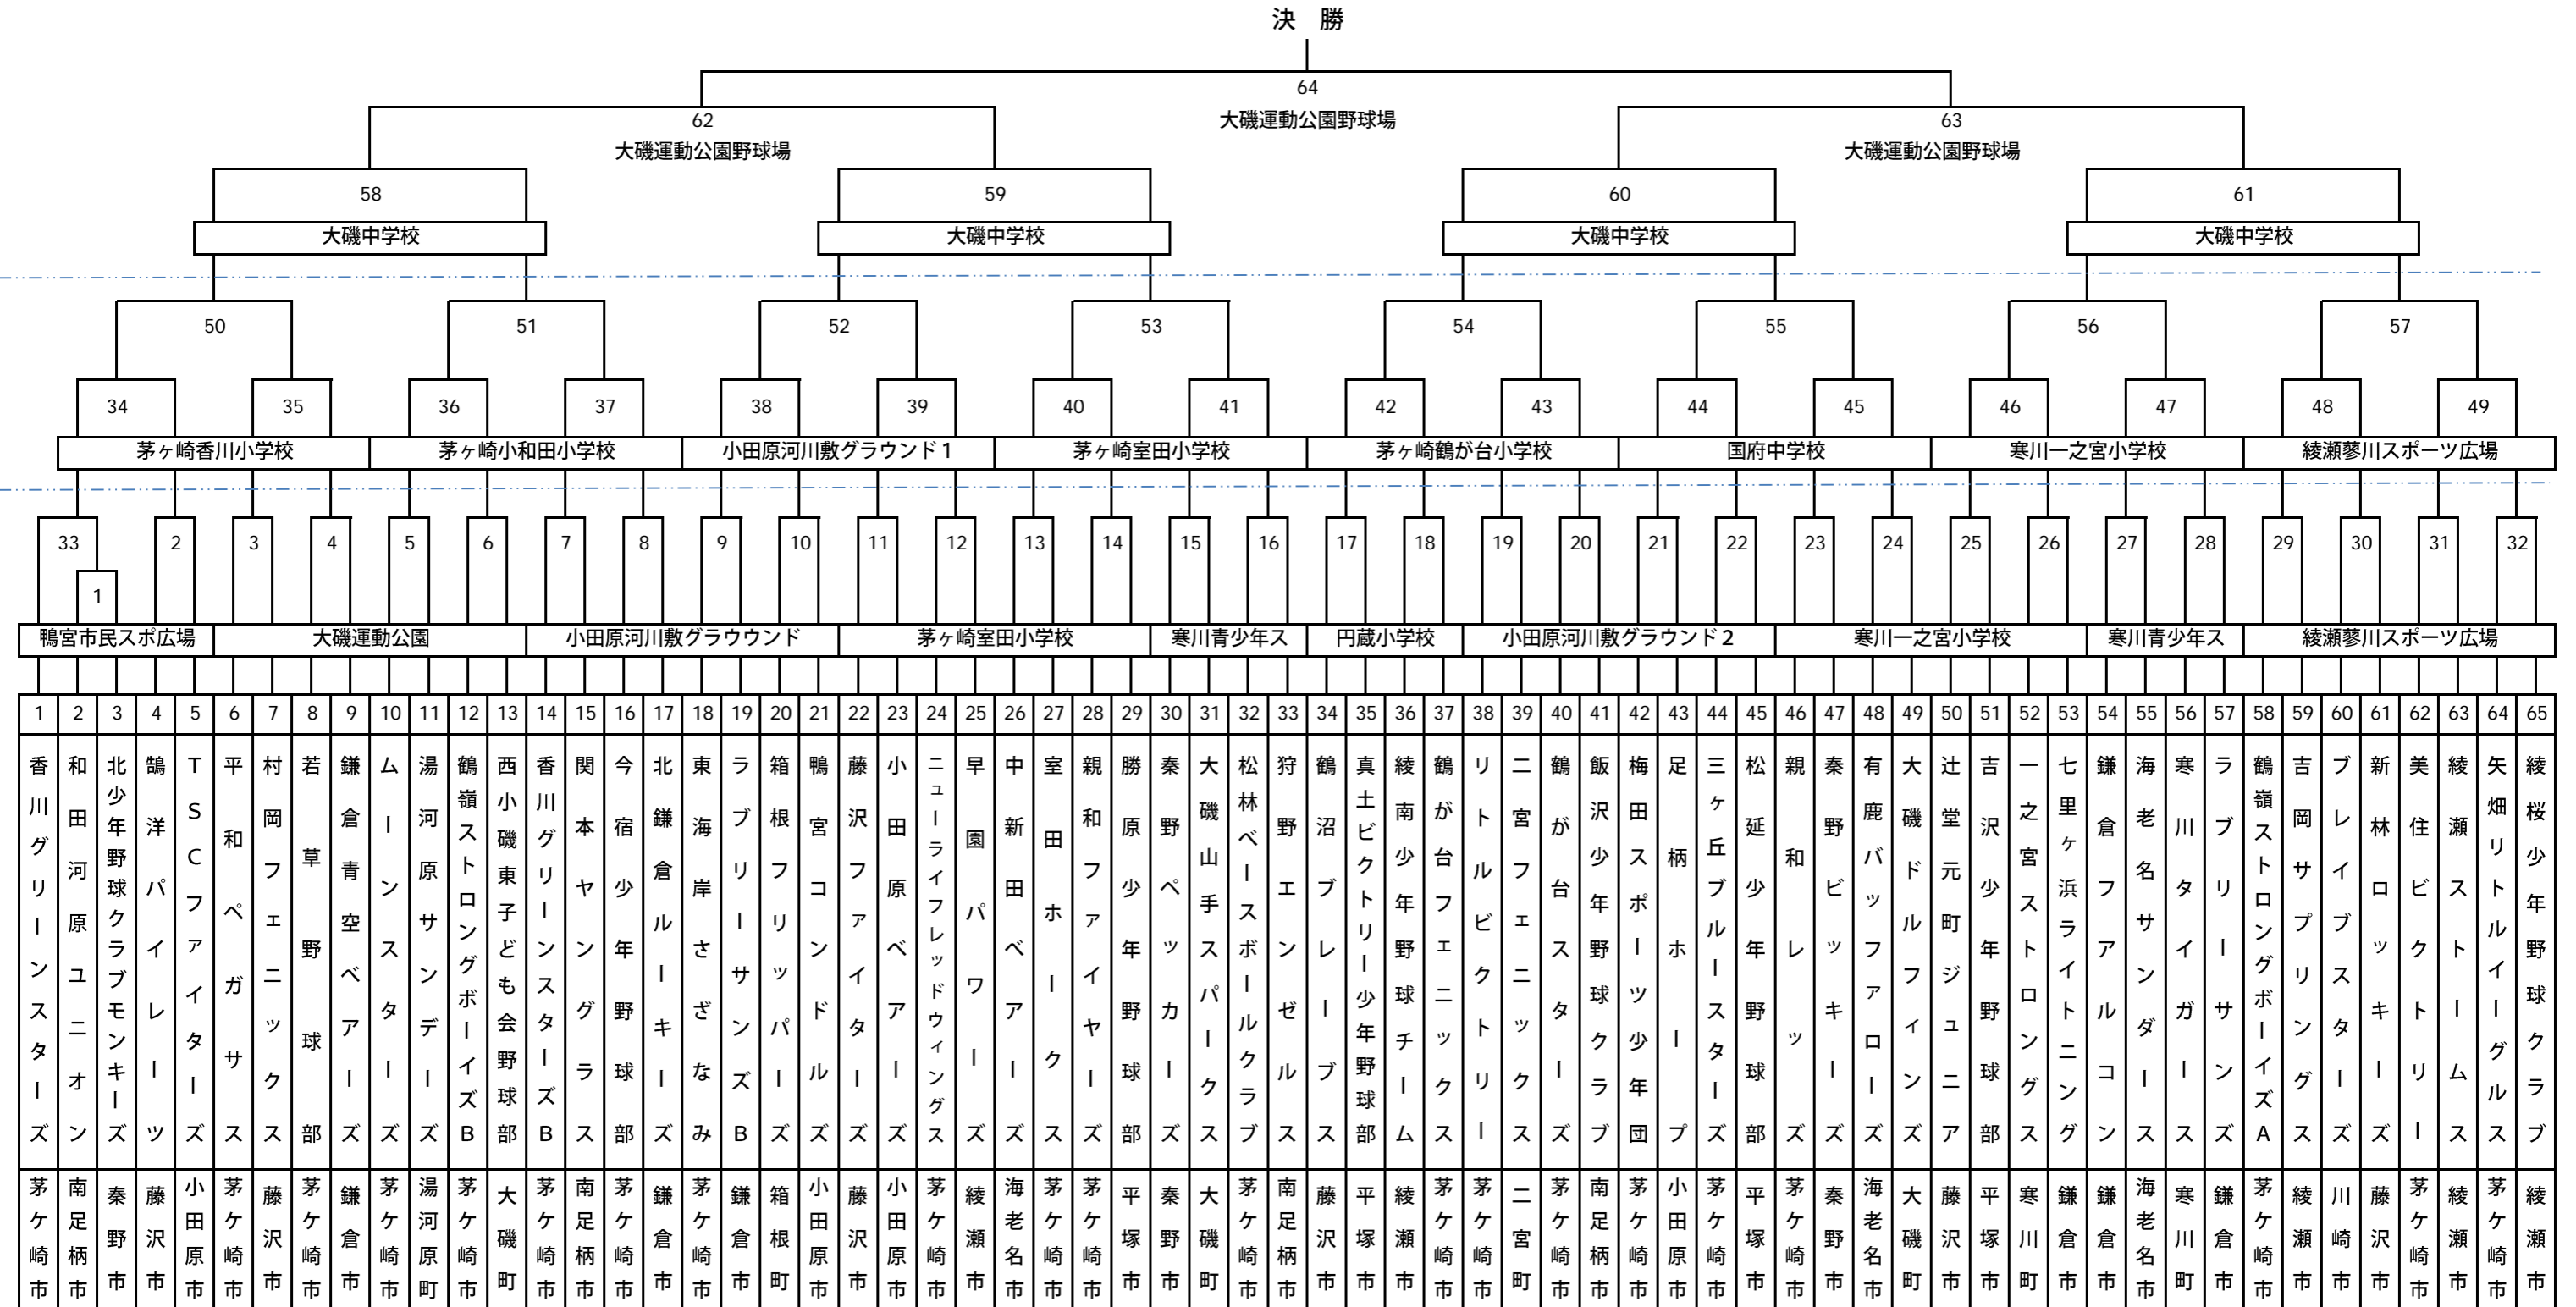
決 勝

64
大磯運動公園野球場

62
大磯運動公園野球場

63
大磯運動公園野球場

58
大磯中学校

59
大磯中学校

60
大磯中学校

61
大磯中学校

50 51 52 53 54 55 56 57

34 35 36 37 38 39 40 41 42 43 44 45 46 47 48 49

茅ヶ崎香川小学校
茅ヶ崎小和田小学校
小田原河川敷グラウンド１
茅ヶ崎室田小学校
茅ヶ崎鶴が台小学校
国府中学校
寒川一之宮小学校
綾瀬蓼川スポーツ広場

33 1 2 3 4 5 6 7 8 9 10 11 12 13 14 15 16 17 18 19 20 21 22 23 24 25 26 27 28 29 30 31 32

鴨宮市民スポ広場
大磯運動公園
小田原河川敷グラウンド
茅ヶ崎室田小学校
寒川青少年ス
円蔵小学校
小田原河川敷グラウンド２
寒川一之宮小学校
寒川青少年ス
綾瀬蓼川スポーツ広場

| 1 | 2 | 3 | 4 | 5 | 6 | 7 | 8 | 9 | 10 | 11 | 12 | 13 | 14 | 15 | 16 | 17 | 18 | 19 | 20 | 21 | 22 | 23 | 24 | 25 | 26 | 27 | 28 | 29 | 30 | 31 | 32 | 33 | 34 | 35 | 36 | 37 | 38 | 39 | 40 | 41 | 42 | 43 | 44 | 45 | 46 | 47 | 48 | 49 | 50 | 51 | 52 | 53 | 54 | 55 | 56 | 57 | 58 | 59 | 60 | 61 | 62 | 63 | 64 | 65 |
|---|---|---|---|---|---|---|---|---|---|---|---|---|---|---|---|---|---|---|---|---|---|---|---|---|---|---|---|---|---|---|---|---|---|---|---|---|---|---|---|---|---|---|---|---|---|---|---|---|---|---|---|---|---|---|---|---|---|---|---|---|---|---|---|---|
| 香川グリーンスターズ | 和田河原ユニオン | 北少年野球クラブモンキーズ | 鵠洋パイレーツ | TSCファイターズ | 平和ペガサス | 村岡フェニックス | 若草野球部 | 鎌倉青空ベアーズ | ムーンスターズ | 湯河原サンデーズ | 鶴嶺ストロングボーイズB | 西小磯東子ども会野球部 | 香川グリーンスターズB | 関本ヤングラス | 今宿少年野球部 | 北鎌倉ルーキーズ | 東海岸さざなみ | ラブリーサンズB | 箱根フリッパーズ | 鴨宮コンドルズ | 藤沢ファイターズ | 小田原ベアーズ | ニューライフレッドウィングス | 早園パワーズ | 中新田ベアーズ | 室田ホークス | 親和ファイヤーズ | 勝原少年野球部 | 秦野ペッカーズ | 大磯山手スパークス | 松林ベースボールクラブ | 狩野エンゼルス | 鶴沼ブレーブス | 真土ビクトリー少年野球部 | 綾南少年野球チーム | 鶴が台フェニックス | リトルビクトリー | 二宮フェニックス | 鶴が台スターズ | 飯沢少年野球クラブ | 梅田スポーツ少年団 | 足柄ホープ | 三ヶ丘ブルースターズ | 松延少年野球部 | 親和レッズ | 秦野ビッキーズ | 有鹿バッファローズ | 大磯ドルフィンズ | 辻堂元町ジュニア | 吉沢少年野球部 | 一之宮ストロングス | 七里ヶ浜ライトニング | 鎌倉ファルコン | 海老名サンダース | 寒川タイガース | ラブリーサンズ | 鶴嶺ストロングボーイズA | 吉岡サプリングス | ブレイブスターズ | 新林ロッキーズ | 美住ビクトリー | 綾瀬ストームス | 矢畑リトルイーグルス | 綾桜少年野球クラブ |
| 茅ヶ崎市 | 南足柄市 | 秦野市 | 藤沢市 | 小田原市 | 茅ヶ崎市 | 藤沢市 | 茅ヶ崎市 | 鎌倉市 | 茅ヶ崎市 | 湯河原町 | 茅ヶ崎市 | 大磯町 | 茅ヶ崎市 | 南足柄市 | 茅ヶ崎市 | 鎌倉市 | 茅ヶ崎市 | 鎌倉市 | 箱根町 | 小田原市 | 藤沢市 | 小田原市 | 茅ヶ崎市 | 綾瀬市 | 海老名市 | 茅ヶ崎市 | 茅ヶ崎市 | 平塚市 | 秦野市 | 大磯町 | 茅ヶ崎市 | 南足柄市 | 藤沢市 | 平塚市 | 綾瀬市 | 茅ヶ崎市 | 茅ヶ崎市 | 二宮町 | 茅ヶ崎市 | 南足柄市 | 茅ヶ崎市 | 小田原市 | 茅ヶ崎市 | 平塚市 | 茅ヶ崎市 | 秦野市 | 海老名市 | 大磯町 | 藤沢市 | 平塚市 | 寒川町 | 鎌倉市 | 鎌倉市 | 海老名市 | 寒川町 | 鎌倉市 | 茅ヶ崎市 | 綾瀬市 | 川崎市 | 藤沢市 | 茅ヶ崎市 | 綾瀬市 | 茅ヶ崎市 | 綾瀬市 |